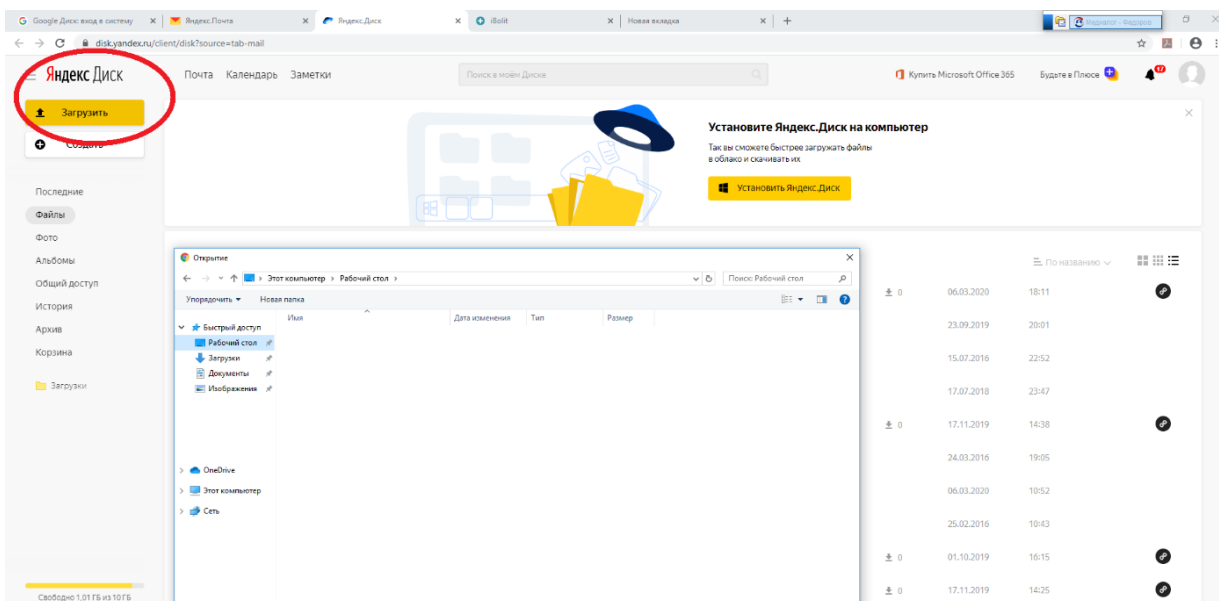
Google Диск: вход в систему × Яндекс.Почта × Яндекс.Диск × iBolit × Новая вкладка × +

Медиатор - Федоров

disk.yandex.ru/client/disk?source=tab-mail

Яндекс Диск

Почта Календарь Заметки

Поиск в моём Диске

Купить Microsoft Office 365 Будьте в Плюсе

17

Загрузить

Создать

Установите Яндекс.Диск на компьютер

Так вы сможете быстрее загружать файлы в облако и скачивать их

Установить Яндекс.Диск

Последние

Файлы

Фото

Альбомы

Общий доступ

История

Архив

Корзина

Загрузки

Свободно 1,01 ГБ из 10 ГБ

Открытие

Этот компьютер › Рабочий стол ›

Поиск: Рабочий стол

Упорядочить ▾ Новая папка

Имя Дата изменения Тип Размер

Быстрый доступ

Рабочий стол

Загрузки

Документы

Изображения

OneDrive

Этот компьютер

Сеть

По названию

| | | |
|---|---|---|
| 0 | 06.03.2020 | 18:11 |
| | 23.09.2019 | 20:01 |
| | 15.07.2016 | 22:52 |
| | 17.07.2018 | 23:47 |
| 0 | 17.11.2019 | 14:38 |
| | 24.03.2016 | 19:05 |
| | 06.03.2020 | 10:52 |
| | 25.02.2016 | 10:43 |
| 0 | 01.10.2019 | 16:15 |
| 0 | 17.11.2019 | 14:25 |